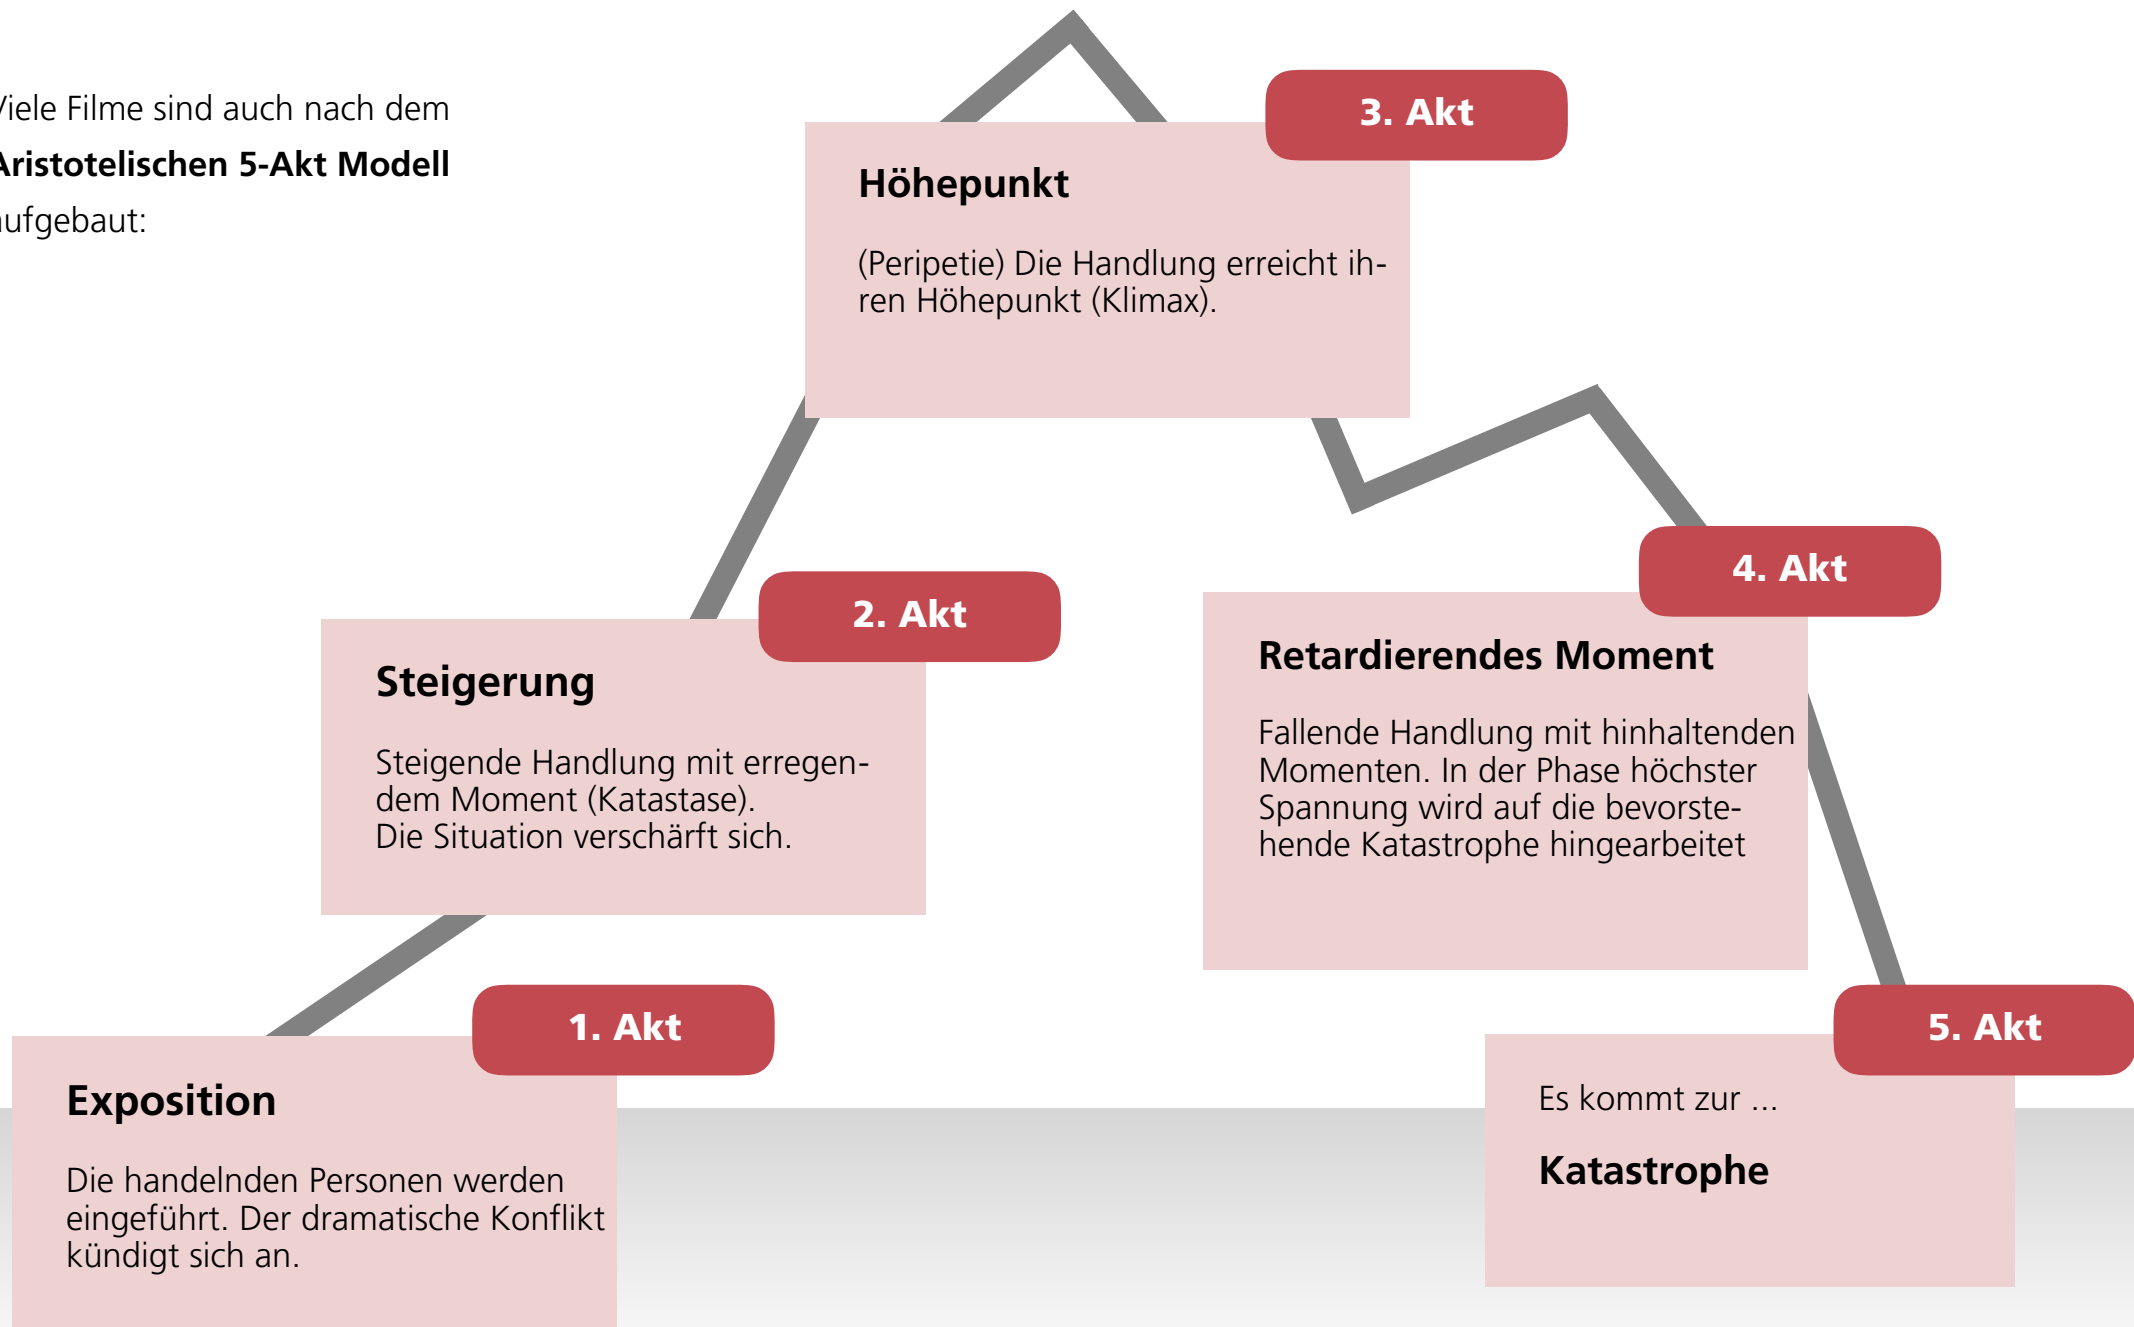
iele Filme sind auch nach dem
ristotelischen 5-Akt Modell
ufgebaut:

3. Akt

Höhepunkt

(Peripetie) Die Handlung erreicht ihren Höhepunkt (Klimax).

2. Akt

Steigerung

Steigende Handlung mit erregendem Moment (Katastase).
Die Situation verschärft sich.

4. Akt

Retardierendes Moment

Fallende Handlung mit hinhaltenden Momenten. In der Phase höchster Spannung wird auf die bevorstehende Katastrophe hingearbeitet

1. Akt

Exposition

Die handelnden Personen werden eingeführt. Der dramatische Konflikt kündigt sich an.

5. Akt

Es kommt zur ...

Katastrophe